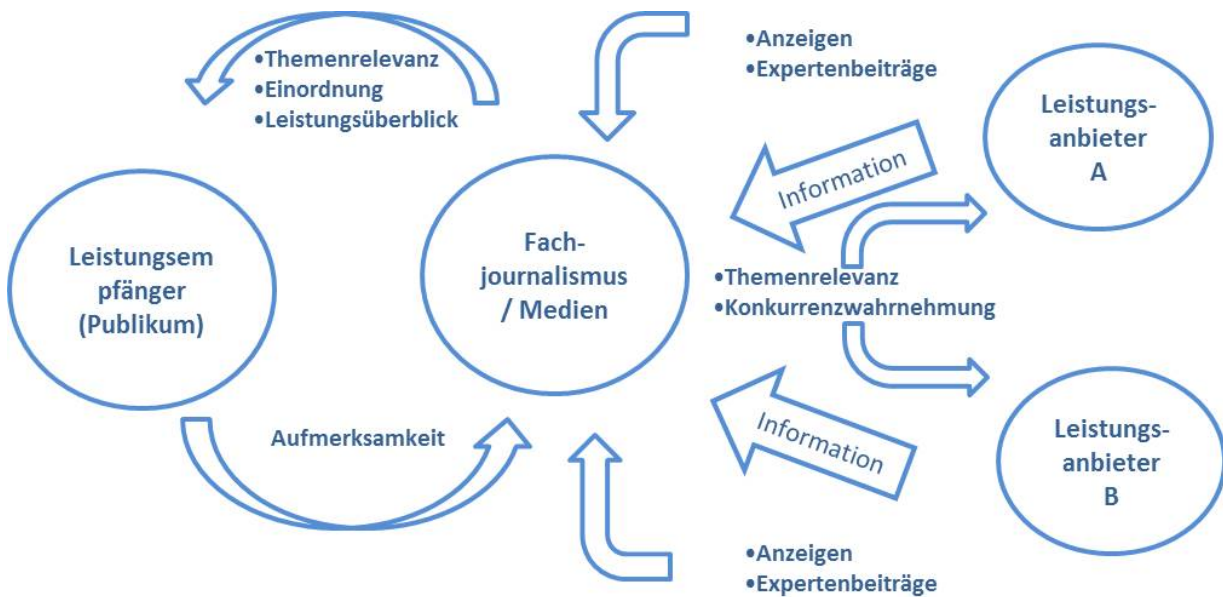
•Themenrelevanz
•Einordnung
•Leistungsüberblick

•Anzeigen
•Expertenbeiträge

Leistungs-
anbieter
A

Information

Leistungsem
pfänger
(Publikum)

Fach-
journalismus
/ Medien

•Themenrelevanz
•Konkurrenzwahrnehmung

Information

Leistungs-
anbieter
B

Aufmerksamkeit

•Anzeigen
•Expertenbeiträge